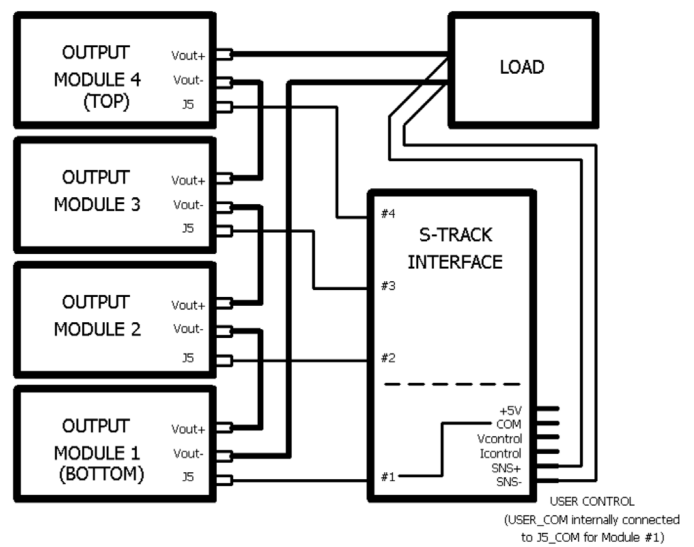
OUTPUT MODULE 4 (TOP)
Vout+
Vout-
J5

LOAD

OUTPUT MODULE 3
Vout+
Vout-
J5

#4

S-TRACK INTERFACE

#3

OUTPUT MODULE 2
Vout+
Vout-
J5

#2

OUTPUT MODULE 1 (BOTTOM)
Vout+
Vout-
J5

+5V
COM
Vcontrol
Icontrol
SNS+
SNS-

#1

USER CONTROL
(USER_COM internally connected to J5_COM for Module #1)